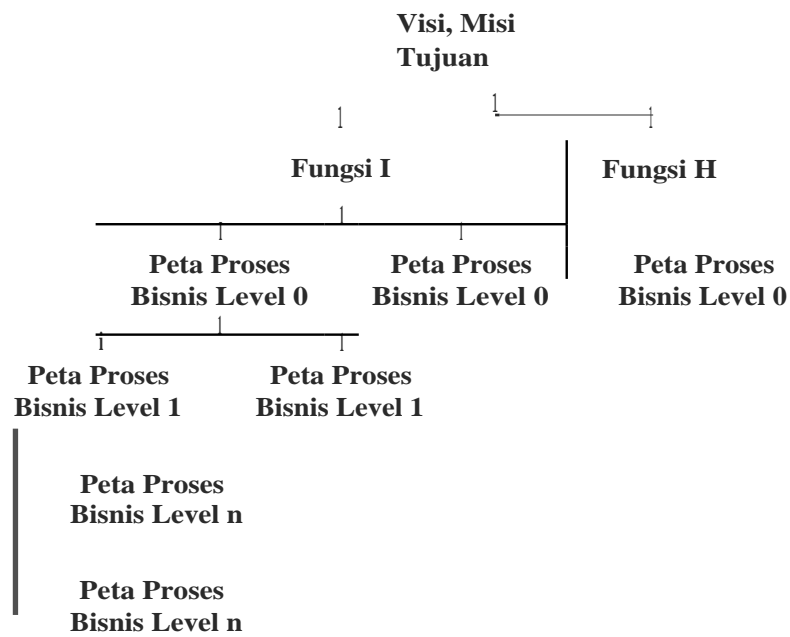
Visi, Misi
Tujuan

Fungsi I

Fungsi H

Peta Proses
Bisnis Level 0

Peta Proses
Bisnis Level 0

Peta Proses
Bisnis Level 0

Peta Proses
Bisnis Level 1

Peta Proses
Bisnis Level 1

Peta Proses
Bisnis Level n

Peta Proses
Bisnis Level n